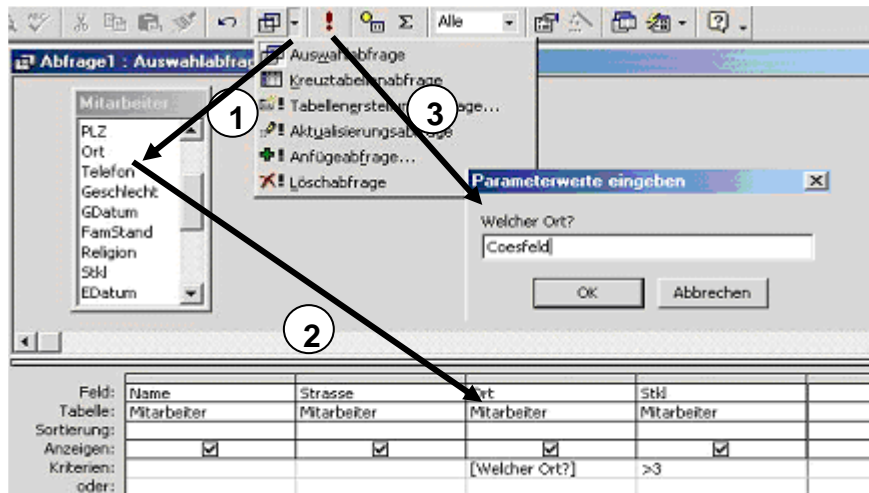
Alle

Abfrage1 : Auswahlabfrag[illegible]

Mitarbeiter
PLZ
Ort
Telefon
Geschlecht
GDatum
FamStand
Religion
Stkl
EDatum

Auswa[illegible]abfrage
Kreuztabe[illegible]nabfrage
Tabellenerste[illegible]ge...
Aktualisierungsab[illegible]
Anfügeabfrage...
Löschabfrage

1
2
3

Parameterwerte eingeben
Welcher Ort?
Coesfeld
OK
Abbrechen

| Feld: | Name | Strasse | Ort | Stkl |
|---|---|---|---|---|
| Tabelle: | Mitarbeiter | Mitarbeiter | Mitarbeiter | Mitarbeiter |
| Sortierung: | | | | |
| Anzeigen: | ☑ | ☑ | ☑ | ☑ |
| Kriterien: | | | [Welcher Ort?] | >3 |
| oder: | | | | |